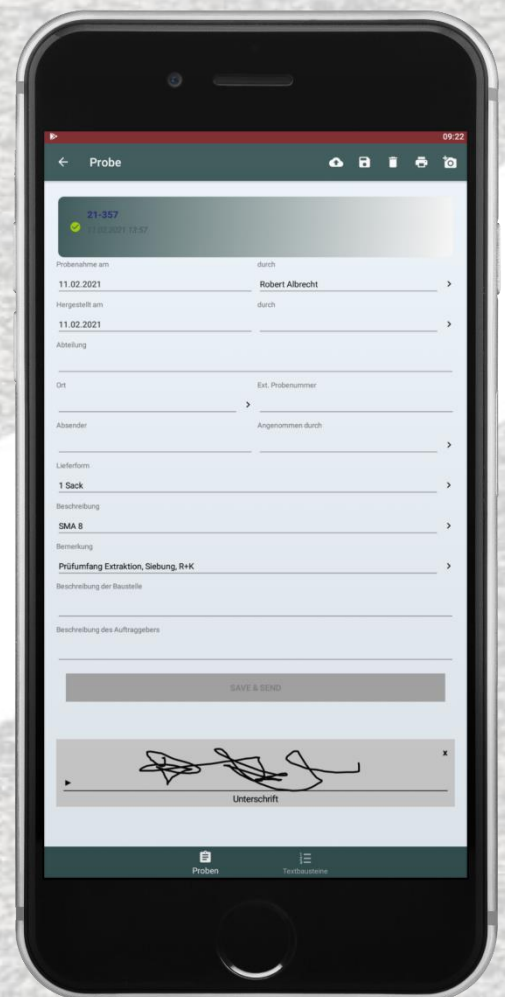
09:22

Probe

21-357
11.02.2021 12:37

Probenahme am
11.02.2021

durch
Robert Albrecht

Hergestellt am
11.02.2021

durch

Abteilung

Ort

Ext. Probenummer

Absender

Angenommen durch

Lieferform
1 Sack

Beschreibung
SMA 8

Bemerkung
Prüfumfang Extraktion, Siebung, R+K

Beschreibung der Baustelle

Beschreibung des Auftraggebers

SAVE & SEND

x

Unterschrift

Proben

Textbausteine